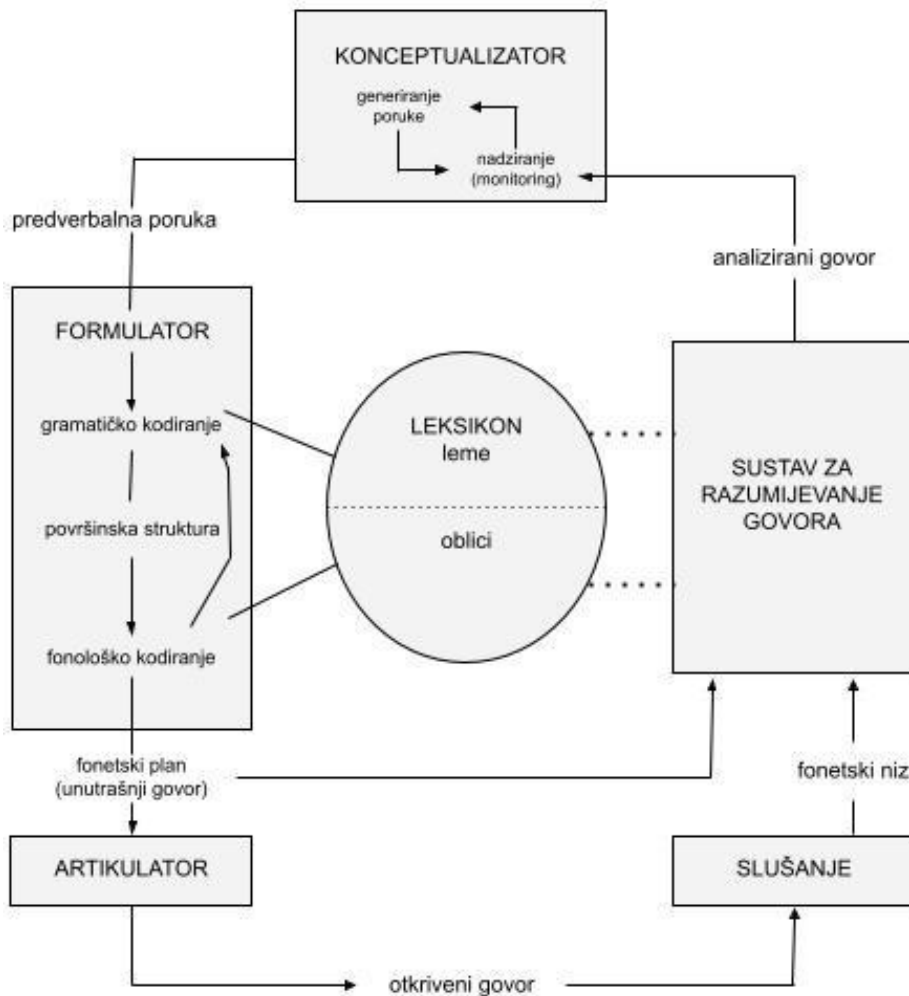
KONCEPTUALIZATOR

generiranje poruke

nadziranje (monitoring)

predverbalna poruka

analizirani govor

FORMULATOR

gramatičko kodiranje

površinska struktura

fonološko kodiranje

LEKSIKON
leme

oblici

SUSTAV ZA RAZUMIJEVANJE GOVORA

fonetski plan (unutrašnji govor)

fonetski niz

ARTIKULATOR

SLUŠANJE

otkriveni govor